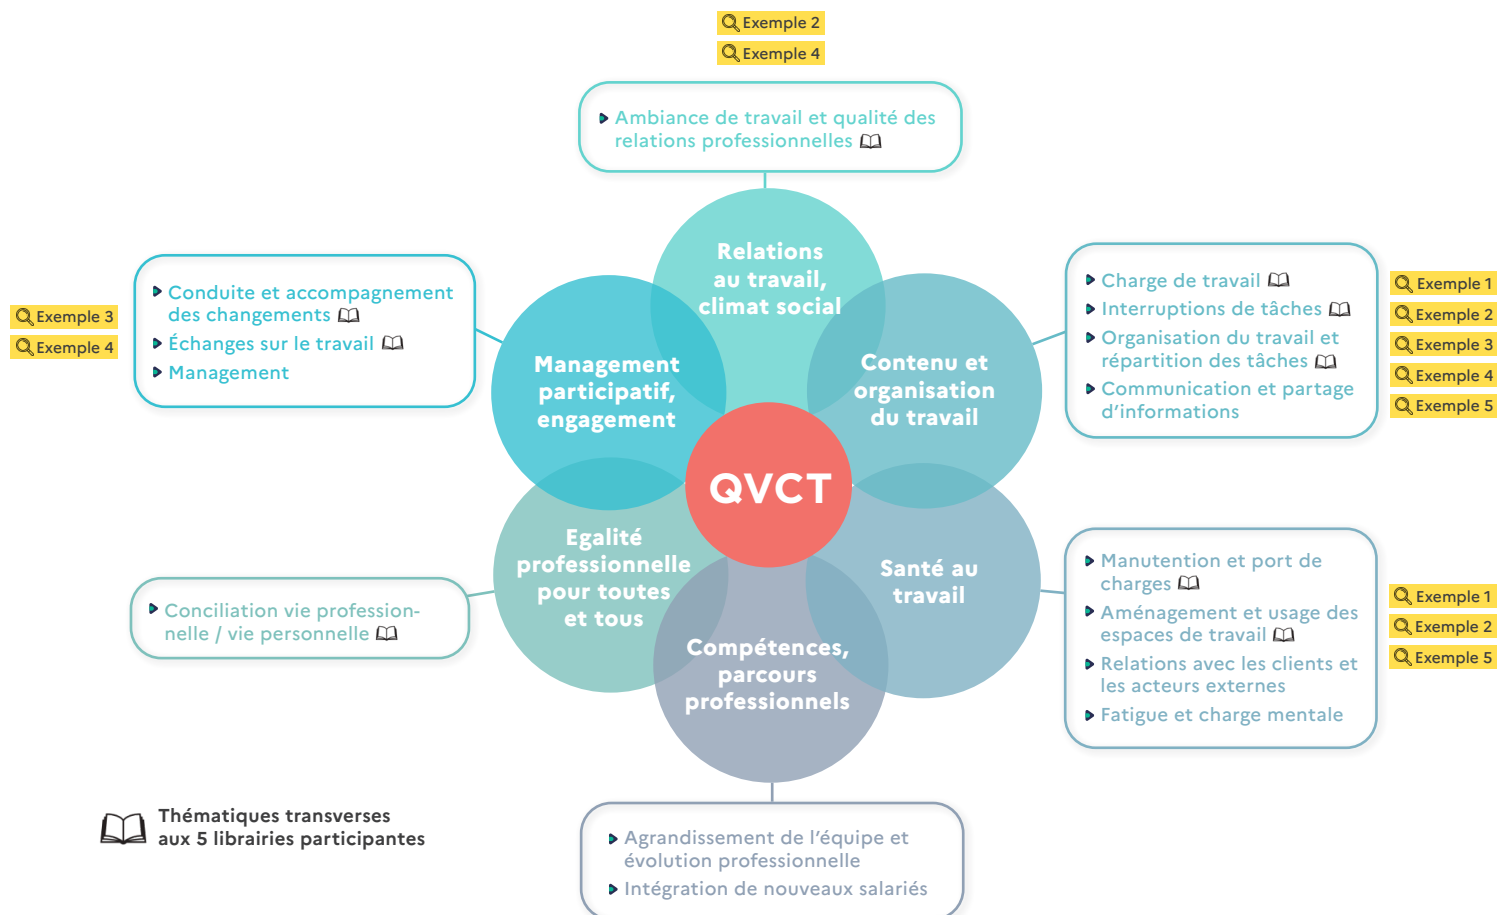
Exemple 2
Exemple 4

Ambiance de travail et qualité des relations professionnelles

Exemple 3
Exemple 4

Conduite et accompagnement des changements
Échanges sur le travail
Management

Charge de travail
Interruptions de tâches
Organisation du travail et répartition des tâches
Communication et partage d'informations

Exemple 1
Exemple 2
Exemple 3
Exemple 4
Exemple 5

Relations au travail, climat social

Management participatif, engagement

Contenu et organisation du travail

QVCT

Egalité professionnelle pour toutes et tous

Santé au travail

Compétences, parcours professionnels

Conciliation vie professionnelle / vie personnelle

Manutention et port de charges
Aménagement et usage des espaces de travail
Relations avec les clients et les acteurs externes
Fatigue et charge mentale

Exemple 1
Exemple 2
Exemple 5

Thématiques transverses aux 5 librairies participantes

Agrandissement de l'équipe et évolution professionnelle
Intégration de nouveaux salariés